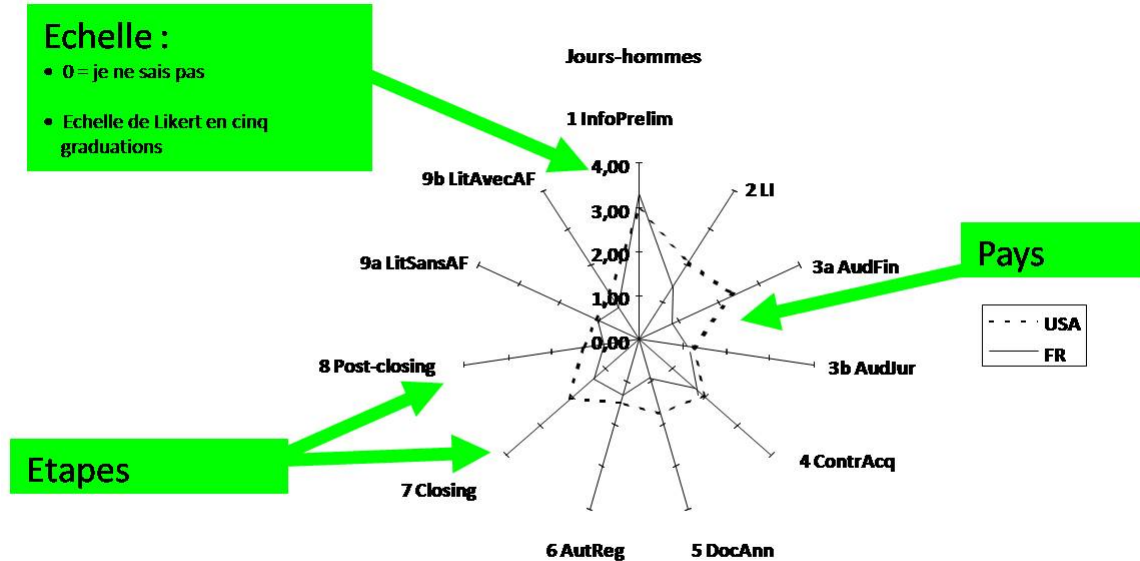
Echelle :
• 0 = je ne sais pas
• Echelle de Likert en cinq graduations

Jours-hommes

1 InfoPrelim
2 LI
3a AudFin
3b AudJur
4 ContrAcq
5 DocAnn
6 AutReg
7 Closing
8 Post-closing
9a LitSansAF
9b LitAvecAF

4,00
3,00
2,00
1,00
0,00

Pays

USA
FR

Etapes